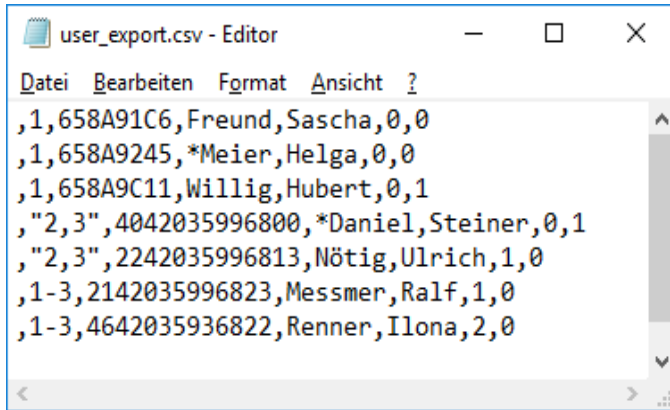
user_export.csv - Editor

Datei Bearbeiten Format Ansicht ?

,1,658A91C6,Freund,Sascha,0,0
,1,658A9245,*Meier,Helga,0,0
,1,658A9C11,Willig,Hubert,0,1
,"2,3",4042035996800,*Daniel,Steiner,0,1
,"2,3",2242035996813,Nötig,Ulrich,1,0
,1-3,2142035996823,Messmer,Ralf,1,0
,1-3,4642035936822,Renner,Ilona,2,0